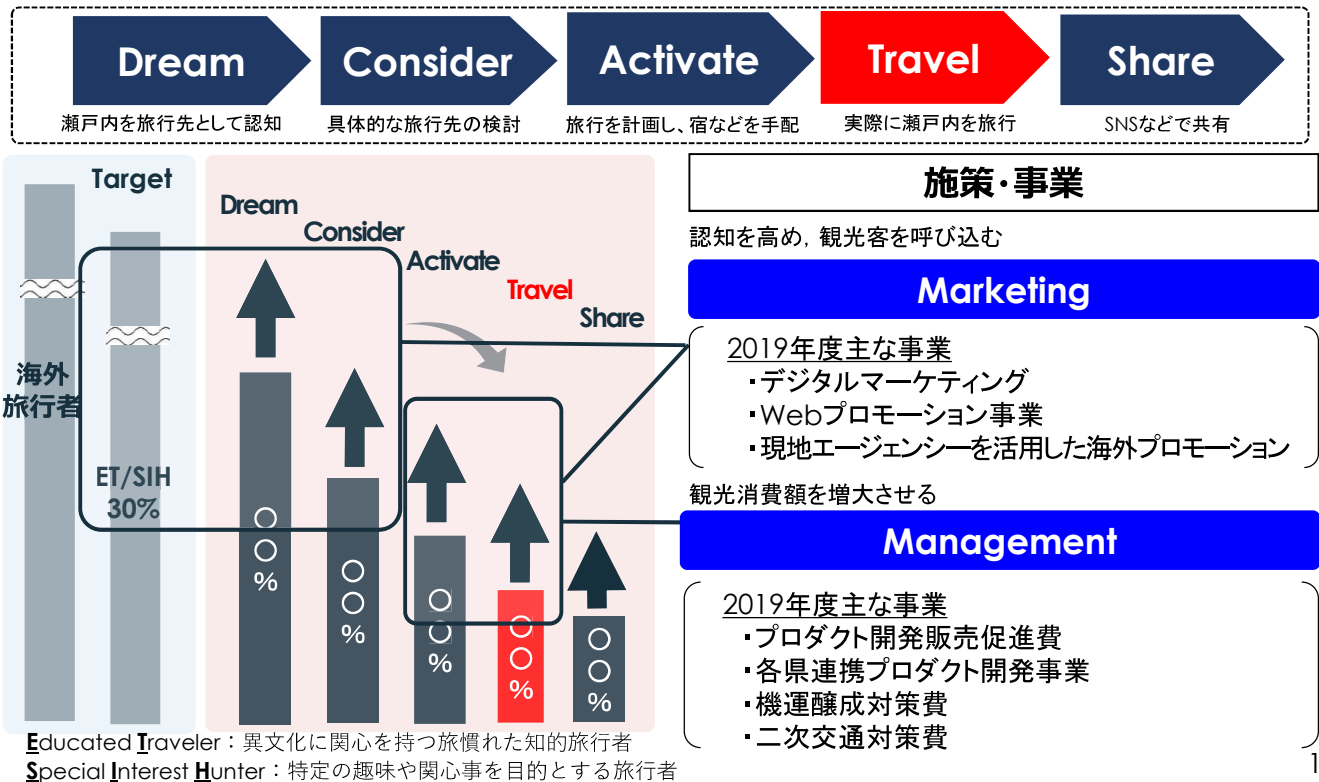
Dream
瀬戸内を旅行先として認知

Consider
具体的な旅行先の検討

Activate
旅行を計画し、宿などを手配

Travel
実際に瀬戸内を旅行

Share
SNSなどで共有

海外旅行者

Target

ET/SIH 30%

Dream
Consider
Activate
Travel
Share

○○%
○○%
○○%
○○%
○○%

施策・事業

認知を高め，観光客を呼び込む

Marketing

2019年度主な事業
・デジタルマーケティング
・Webプロモーション事業
・現地エージェンシーを活用した海外プロモーション

観光消費額を増大させる

Management

2019年度主な事業
・プロダクト開発販売促進費
・各県連携プロダクト開発事業
・機運醸成対策費
・二次交通対策費

Educated Traveler：異文化に関心を持つ旅慣れた知的旅行者
Special Interest Hunter：特定の趣味や関心事を目的とする旅行者

1